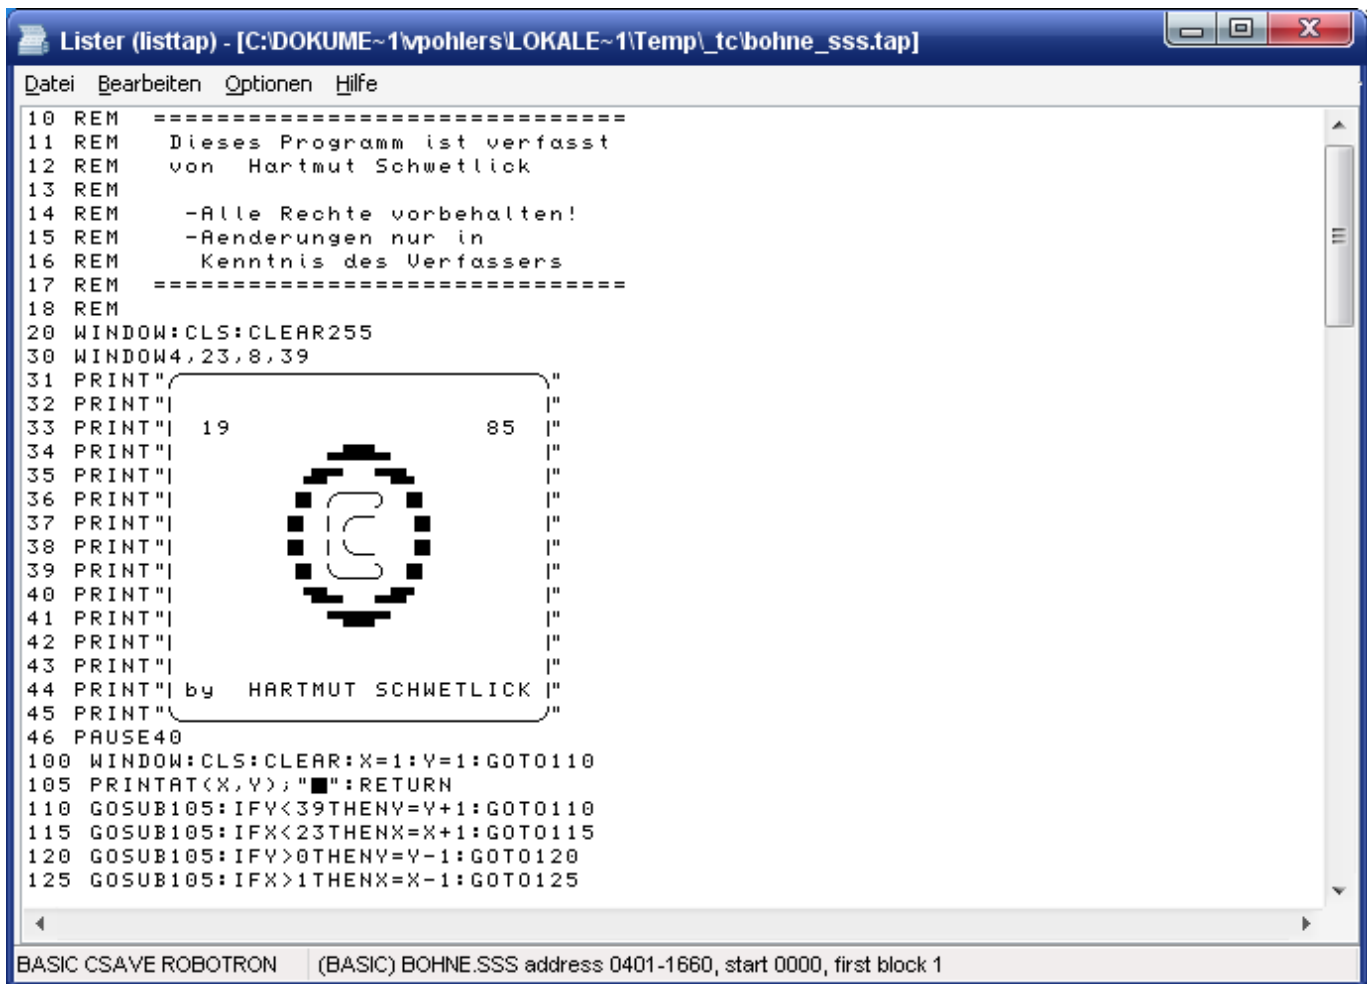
Lister (listtap) - [C:\DOKUME~1\wpohlers\LOKALE~1\Temp\_tc\bohne_sss.tap]

Datei Bearbeiten Optionen Hilfe

10 REM ==============================
11 REM Dieses Programm ist verfasst
12 REM von Hartmut Schwetlick
13 REM
14 REM -Alle Rechte vorbehalten!
15 REM -Aenderungen nur in
16 REM Kenntnis des Verfassers
17 REM ==============================
18 REM
20 WINDOW:CLS:CLEAR255
30 WINDOW4,23,8,39
31 PRINT"                              "
32 PRINT"|                            |"
33 PRINT"| 19                      85 |"
34 PRINT"|                            |"
35 PRINT"|                            |"
36 PRINT"|                            |"
37 PRINT"|                            |"
38 PRINT"|                            |"
39 PRINT"|                            |"
40 PRINT"|                            |"
41 PRINT"|                            |"
42 PRINT"|                            |"
43 PRINT"|                            |"
44 PRINT"| by HARTMUT SCHWETLICK |"
45 PRINT"                              "
46 PAUSE40
100 WINDOW:CLS:CLEAR:X=1:Y=1:GOTO110
105 PRINTAT(X,Y);"■":RETURN
110 GOSUB105:IFY<39THENY=Y+1:GOTO110
115 GOSUB105:IFX<23THENX=X+1:GOTO115
120 GOSUB105:IFY>0THENY=Y-1:GOTO120
125 GOSUB105:IFX>1THENX=X-1:GOTO125

BASIC CSAVE ROBOTRON (BASIC) BOHNE.SSS address 0401-1660, start 0000, first block 1